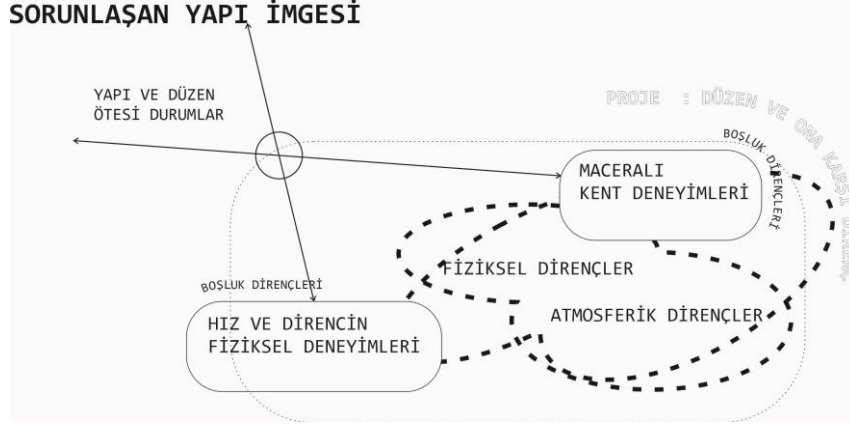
SORUNLAŞAN YAPI İMGESİ

YAPI VE DÜZEN ÖTESİ DURUMLAR

PROJE : DÜZEN VE ONA KARŞI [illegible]

BOŞLUK DİRENÇLERİ

MACERALI KENT DENEYİMLERİ

FİZİKSEL DİRENÇLER

BOŞLUK DİRENÇLERİ

HIZ VE DİRENCİN FİZİKSEL DENEYİMLERİ

ATMOSFERİK DİRENÇLER